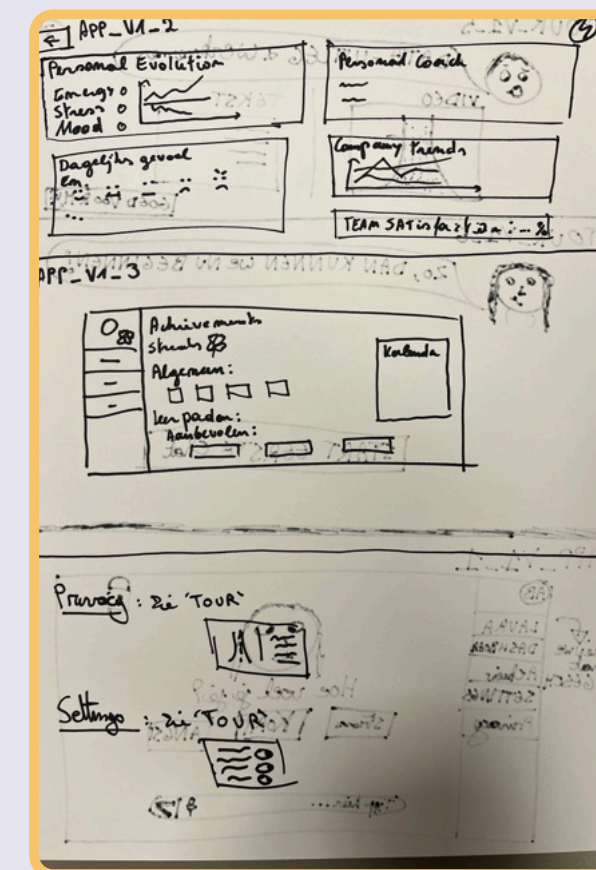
APP_V1_2

Personal Evolution
Energy
Stress
Mood

Personal Coach

Dagelijks gevoel en

Company Trends

TEAM SATisfaz:

APP_V1_3

Achievements
streaks
Algemeen:
Leerpaden:
Aanbevolen:

Kalender

Privacy: zie 'TOUR'

Settings: zie 'TOUR'